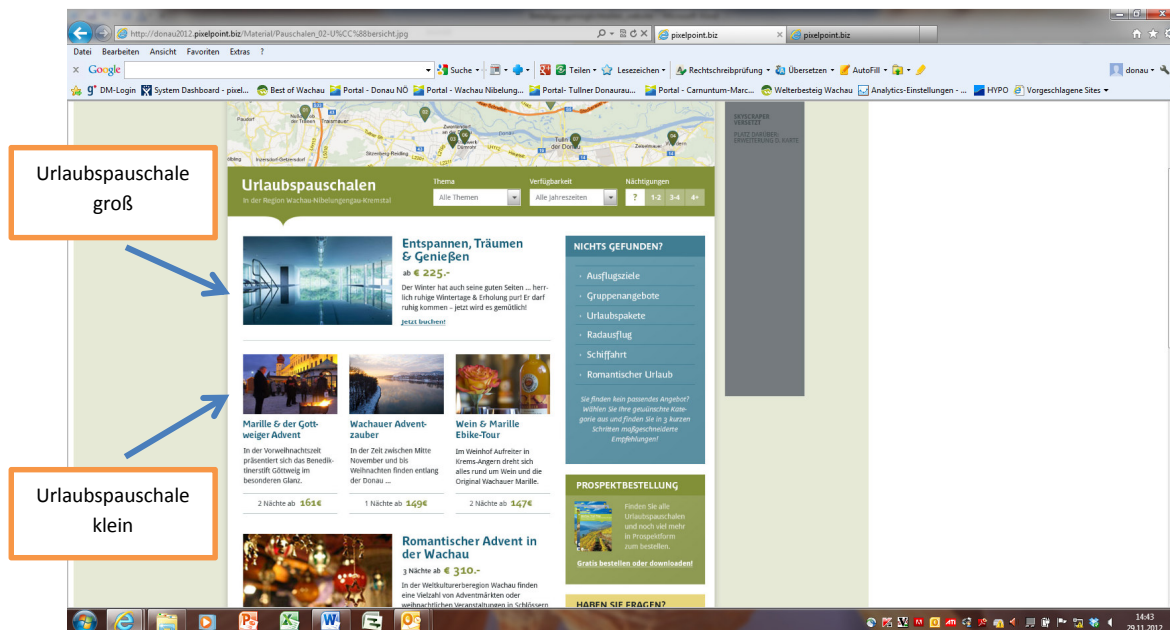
http://donau2012.pixelpoint.biz/Material/Pauschalen_02-U%CC%88bersicht.jpg

pixelpoint.biz

pixelpoint.biz

Datei Bearbeiten Ansicht Favoriten Extras ?

Google

Suche

Teilen

Lesezeichen

Rechtschreibprüfung

Übersetzen

AutoFill

donau

DM-Login System Dashboard - pixel... Best of Wachau Portal - Donau NÖ Portal - Wachau Nibelung... Portal- Tullner Donaurau... Portal - Carnuntum-Marc... Welterbesteig Wachau Analytics-Einstellungen - ... HYPO Vorgeschlagene Sites

Urlaubspauschale groß

Urlaubspauschale klein

Urlaubspauschalen
in der Region Wachau-Nibelungengau-Kremstal

Thema
Alle Themen

Verfügbarkeit
Alle Jahreszeiten

Nächtigungen
? 1-2 3-4 4+

Entspannen, Träumen & Genießen
ab € 225,-
Der Winter hat auch seine guten Seiten ... herrlich ruhige Wintertage & Erholung pur! Er darf ruhig kommen – jetzt wird es gemütlich!
Jetzt buchen!

NICHTS GEFUNDEN?
Ausflugsziele
Gruppenangebote
Urlaubspakete
Radausflug
Schiffahrt
Romantischer Urlaub

Sie finden kein passendes Angebot? Wählen Sie Ihre gewünschte Kategorie aus und finden Sie in 3 kurzen Schritten maßgeschneiderte Empfehlungen!

Marille & der Gottweiger Advent
In der Vorweihnachtszeit präsentiert sich das Benediktinerstift Göttweig im besonderen Glanz.
2 Nächte ab 161€

Wachauer Adventzauber
In der Zeit zwischen Mitte November und bis Weihnachten finden entlang der Donau ...
1 Nächte ab 149€

Wein & Marille Ebike-Tour
Im Weinhof Aufreiter in Krems-Angern dreht sich alles rund um Wein und die Original Wachauer Marille.
2 Nächte ab 147€

PROSPEKTBESTELLUNG
Finden Sie alle Urlaubspauschalen und noch viel mehr in Prospektform zum bestellen.
Gratis bestellen oder downloaden!

Romantischer Advent in der Wachau
3 Nächte ab € 310.-
In der Weltkulturerberegion Wachau finden eine Vielzahl von Adventmärkten oder weihnachtlichen Veranstaltungen in Schlössern

HABEN SIE FRAGEN?

SKYSCRAPER VERSETZT

14:43
29.11.2012